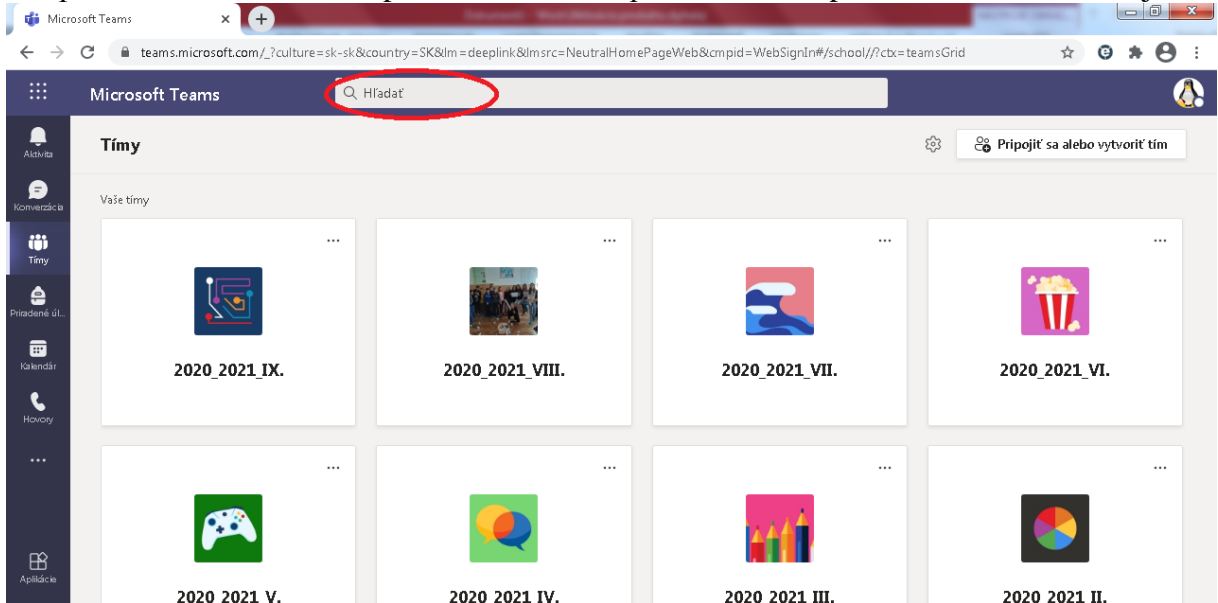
Microsoft Teams

teams.microsoft.com/_?culture=sk-sk&country=SK&lm=deeplink&lmsrc=NeutralHomePageWeb&cmpid=WebSignIn#/school//?ctx=teamsGrid

Microsoft Teams

Hľadať

Aktivita

Konverzácia

Tímy

Priradené úl...

Kalendár

Hovory

...

Aplikácie

Tímy

Pripojiť sa alebo vytvoriť tím

Vaše tímy

...

2020_2021_IX.

...

2020_2021_VIII.

...

2020_2021_VII.

...

2020_2021_VI.

...

2020_2021_V.

...

2020_2021_IV.

...

2020_2021_III.

...

2020_2021_II.